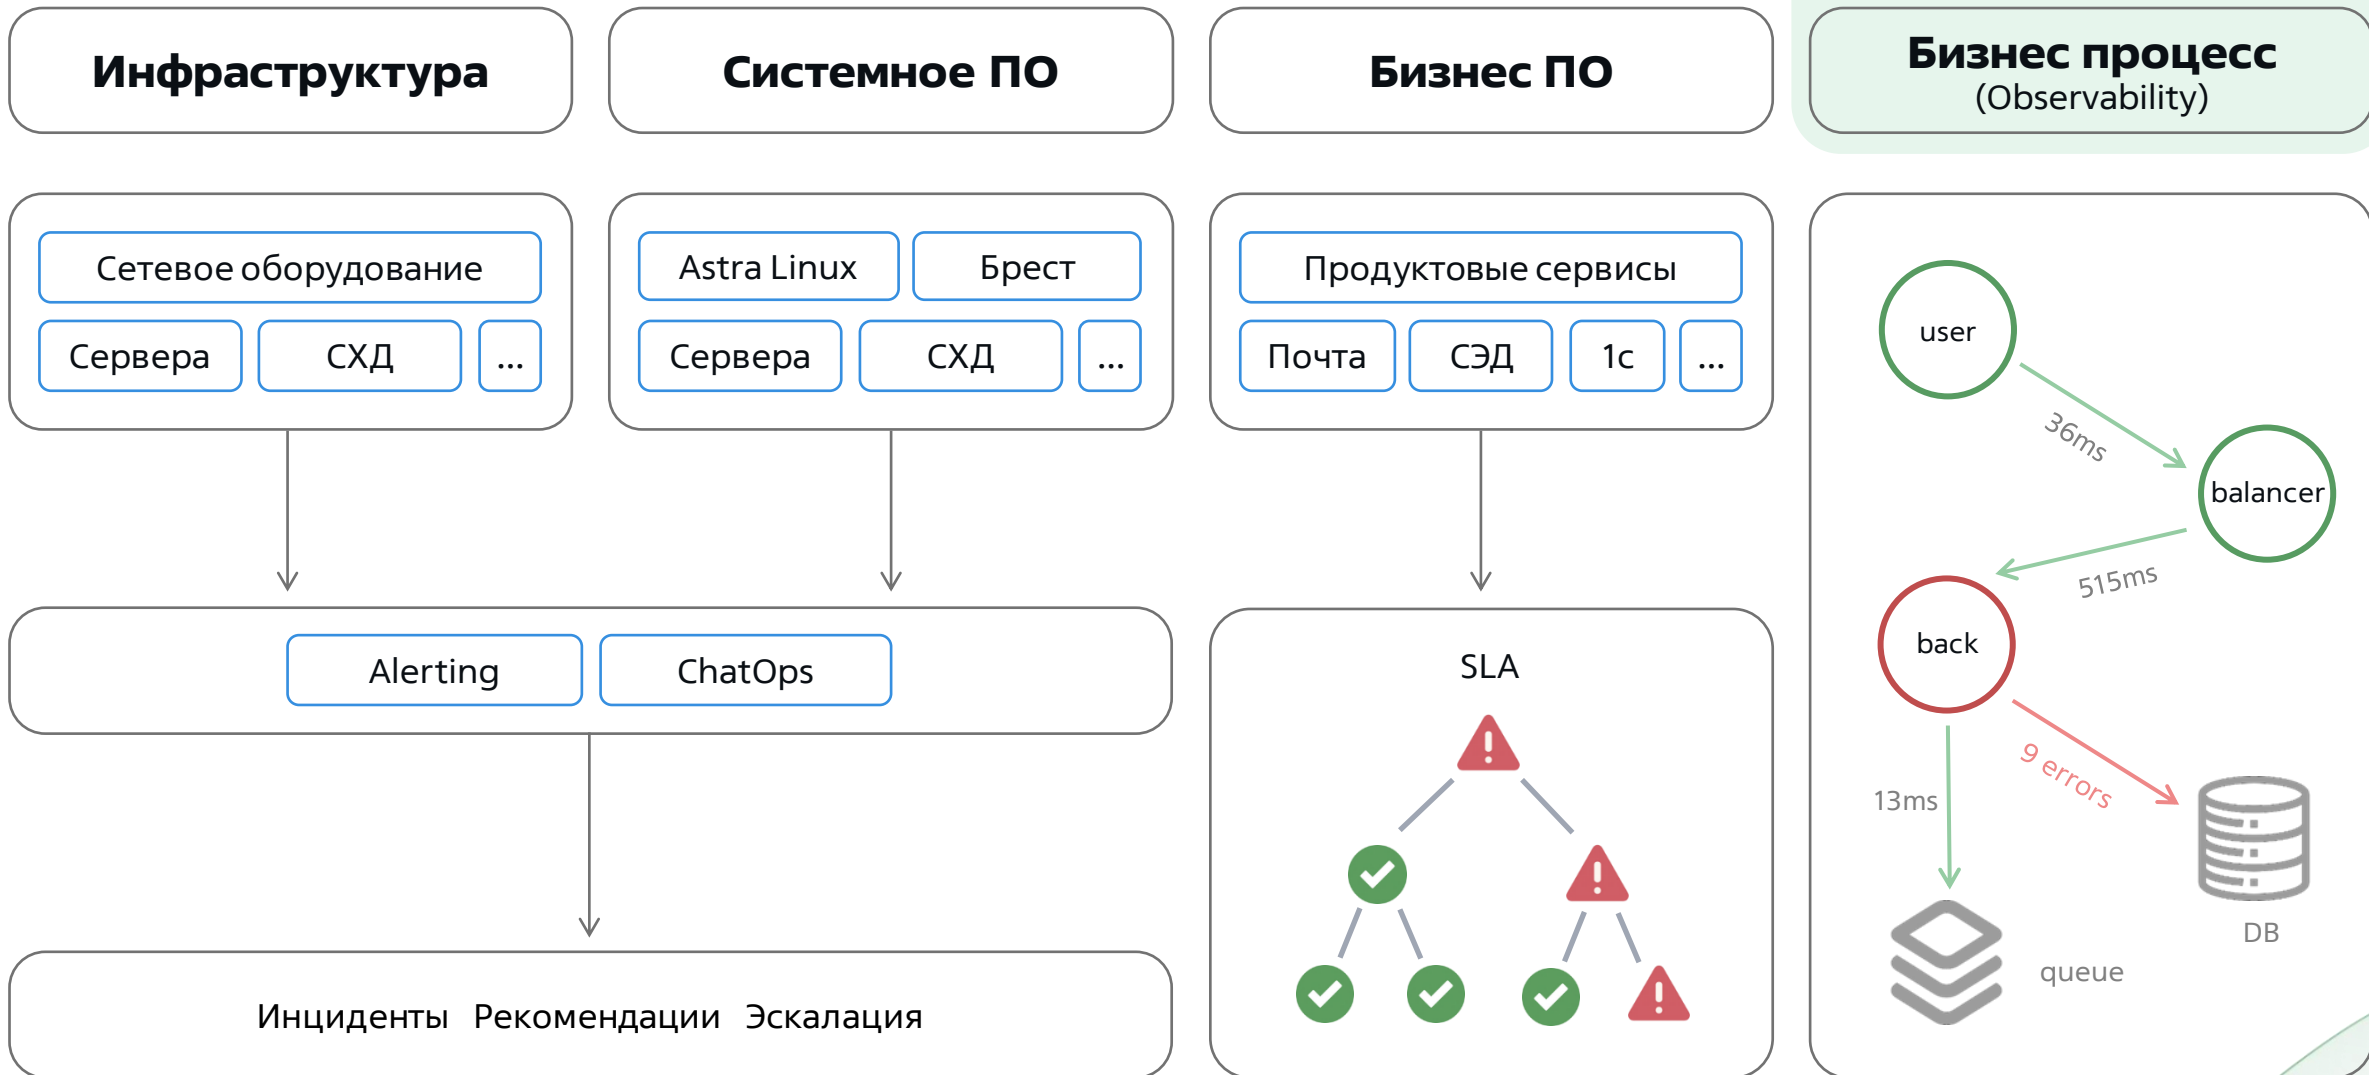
Инфраструктура

Системное ПО

Бизнес ПО

Бизнес процесс
(Observability)

Сетевое оборудование
Сервера
СХД
...

Astra Linux
Брест
Сервера
СХД
...

Продуктовые сервисы
Почта
СЭД
1с
...

user
36ms
balancer
515ms
back
13ms
9 errors
queue
DB

Alerting
ChatOps

SLA

Инциденты Рекомендации Эскалация